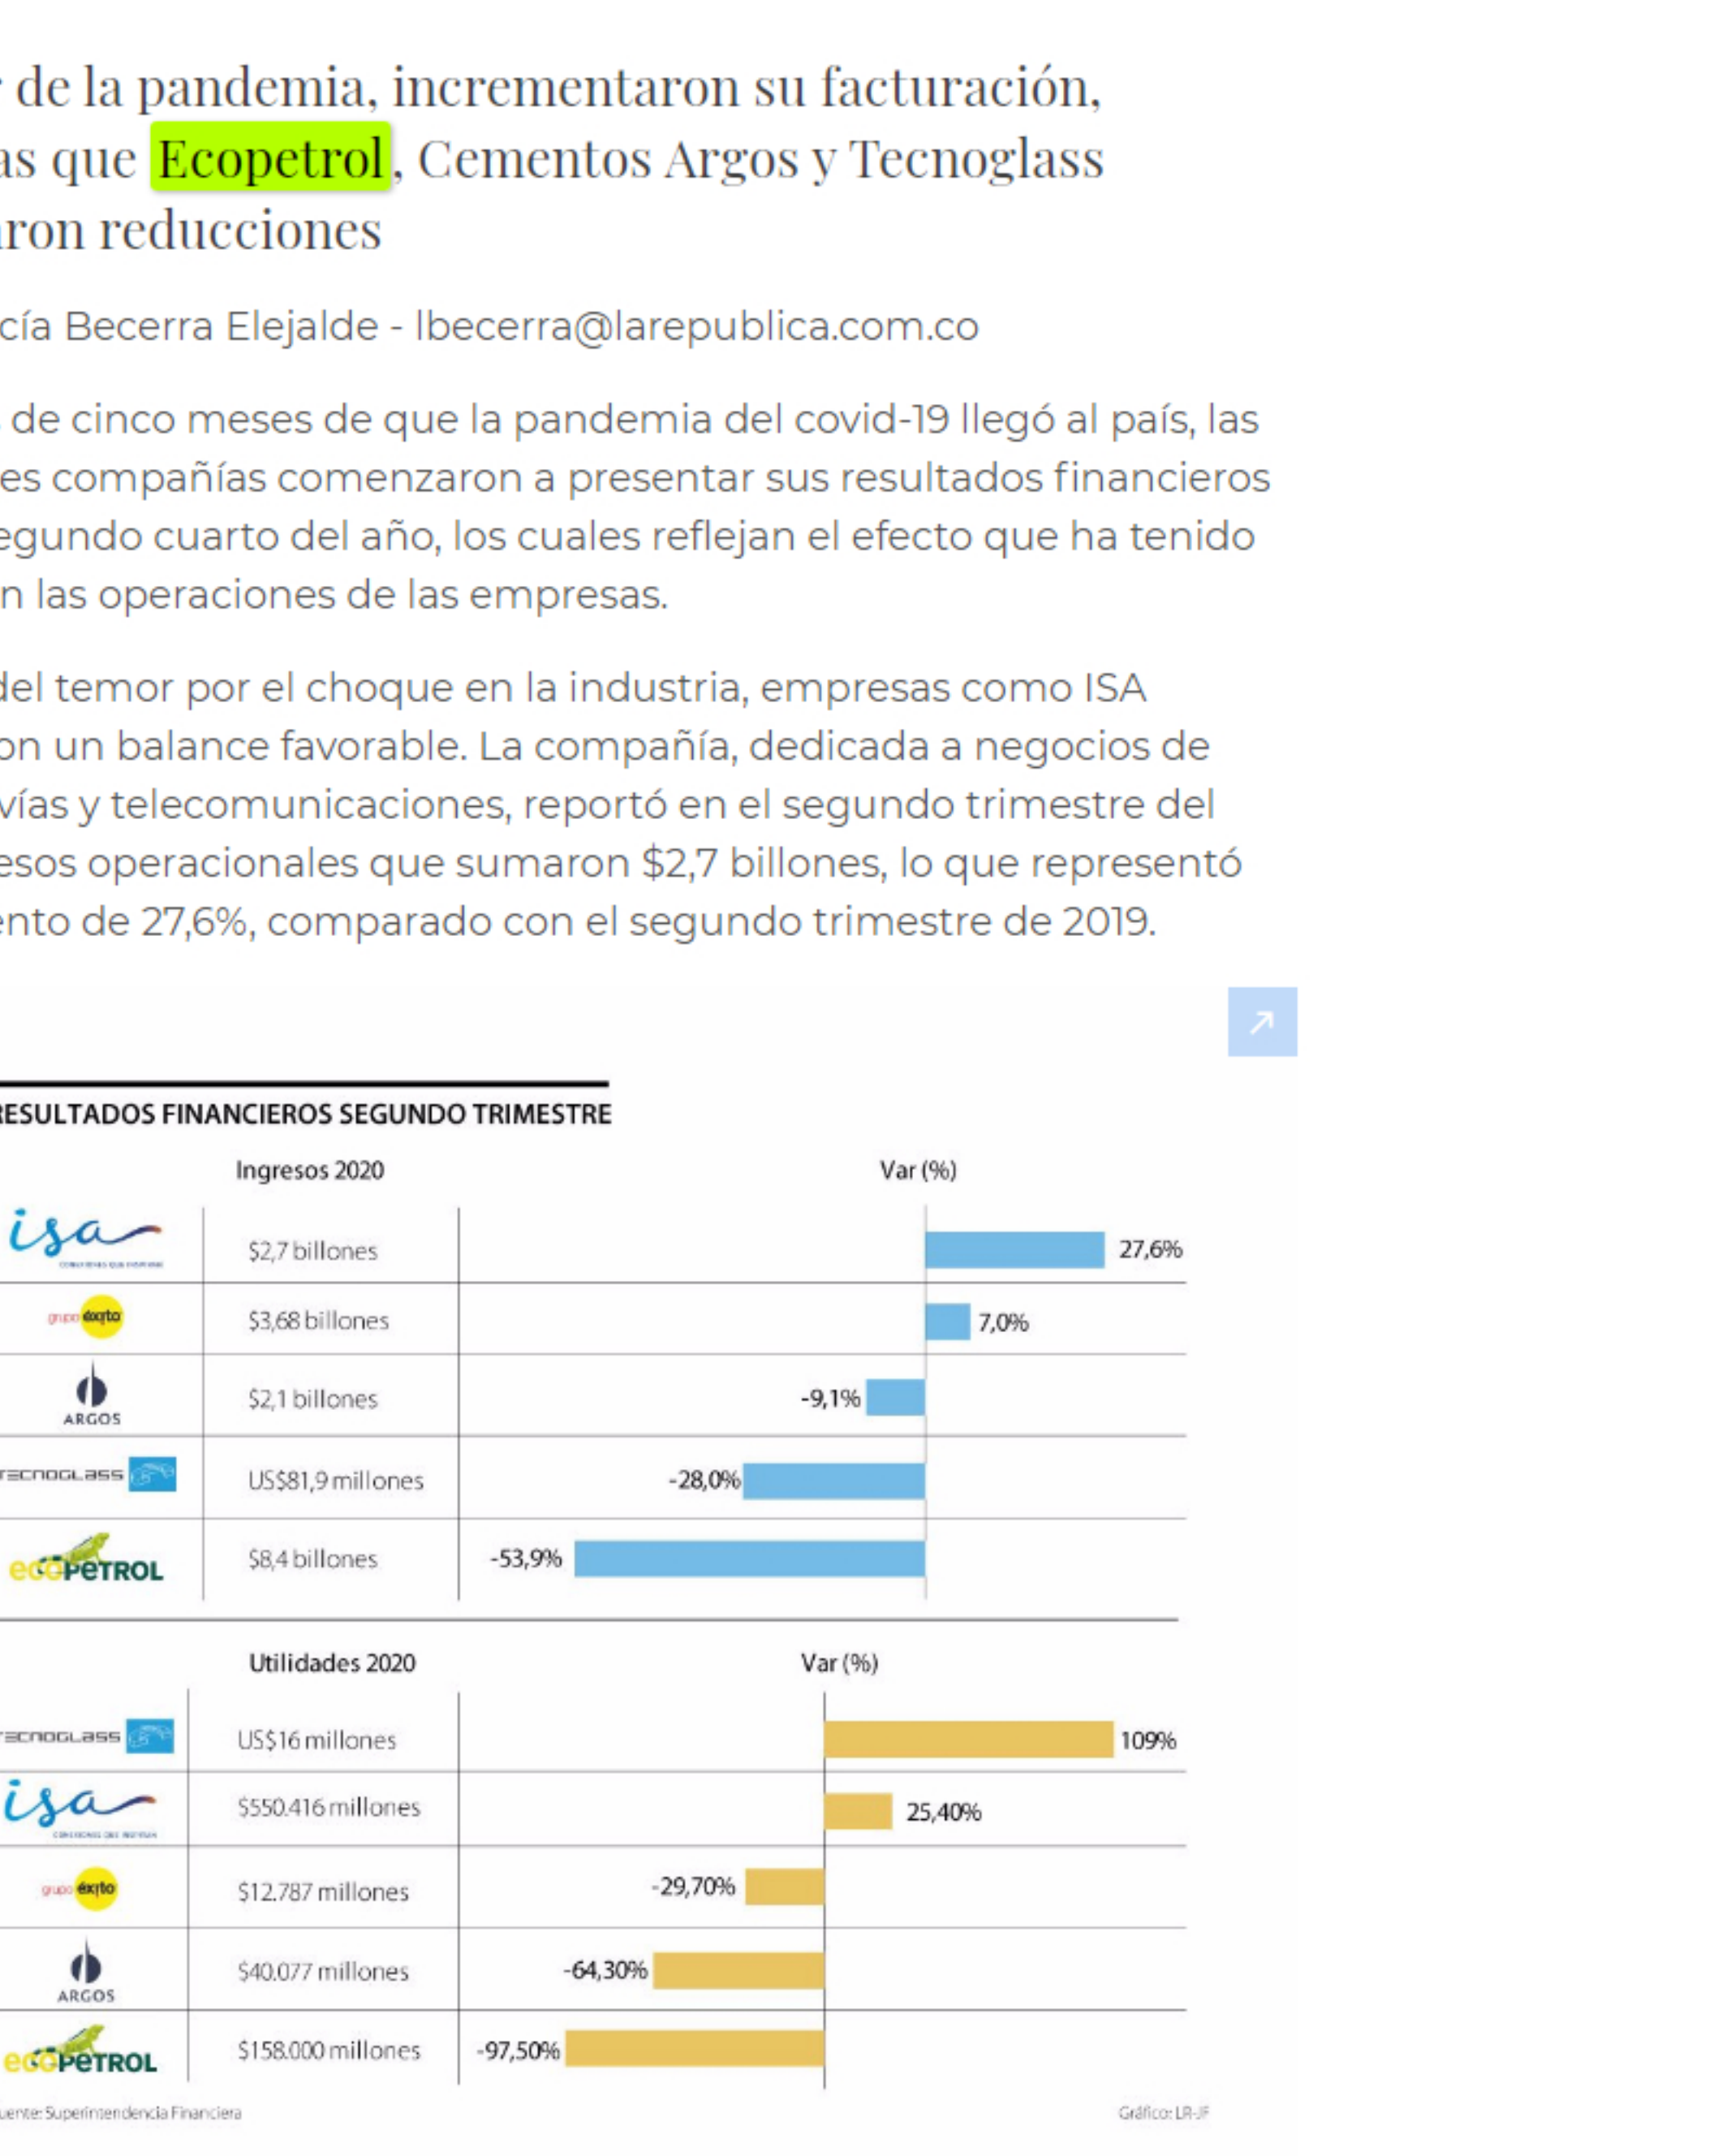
r de la pandemia, incrementaron su facturación, as que Ecopetrol, Cementos Argos y Tecnoglass ıron reducciones

cía Becerra Elejalde - lbecerra@larepublica.com.co

de cinco meses de que la pandemia del covid-19 llegó al país, las es compañías comenzaron a presentar sus resultados financieros egundo cuarto del año, los cuales reflejan el efecto que ha tenido n las operaciones de las empresas.

del temor por el choque en la industria, empresas como ISA on un balance favorable. La compañía, dedicada a negocios de vías y telecomunicaciones, reportó en el segundo trimestre del esos operacionales que sumaron $2,7 billones, lo que representó ento de 27,6%, comparado con el segundo trimestre de 2019.

RESULTADOS FINANCIEROS SEGUNDO TRIMESTRE

| | Ingresos 2020 | Var (%) |
|---|---|---|
| isa | $2,7 billones | 27,6% |
| grupo éxito | $3,68 billones | 7,0% |
| ARGOS | $2,1 billones | -9,1% |
| TECNOGLASS | US$81,9 millones | -28,0% |
| ecopetrol | $8,4 billones | -53,9% |

| | Utilidades 2020 | Var (%) |
|---|---|---|
| TECNOGLASS | US$16 millones | 109% |
| isa | $550.416 millones | 25,40% |
| grupo éxito | $12.787 millones | -29,70% |
| ARGOS | $40.077 millones | -64,30% |
| ecopetrol | $158.000 millones | -97,50% |

uente: Superintendencia Financiera

Gráfico: LR-JF